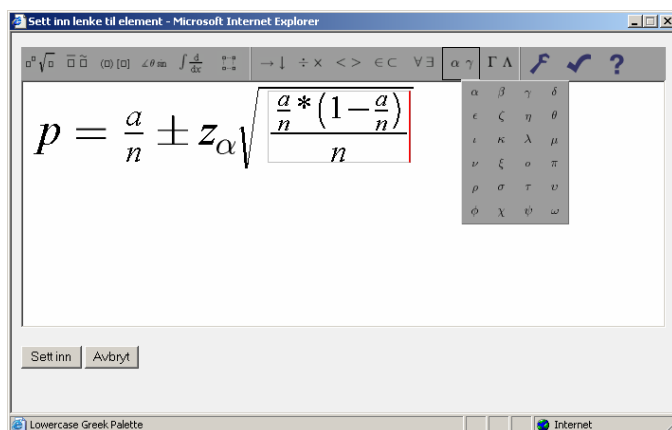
Sett inn lenke til element - Microsoft Internet Explorer

→↓ ÷× <> ∈⊂ ∀∃ αγ ΓΛ ?

$p = \frac{a}{n} \pm z_\alpha \sqrt{\frac{\frac{a}{n} * \left(1 - \frac{a}{n}\right)}{n}}$

| α | β | γ | δ |
|---|---|---|---|
| ε | ζ | η | θ |
| ι | κ | λ | μ |
| ν | ξ | ο | π |
| ρ | σ | τ | υ |
| φ | χ | ψ | ω |

Sett inn Avbryt

Lowercase Greek Palette

Internet